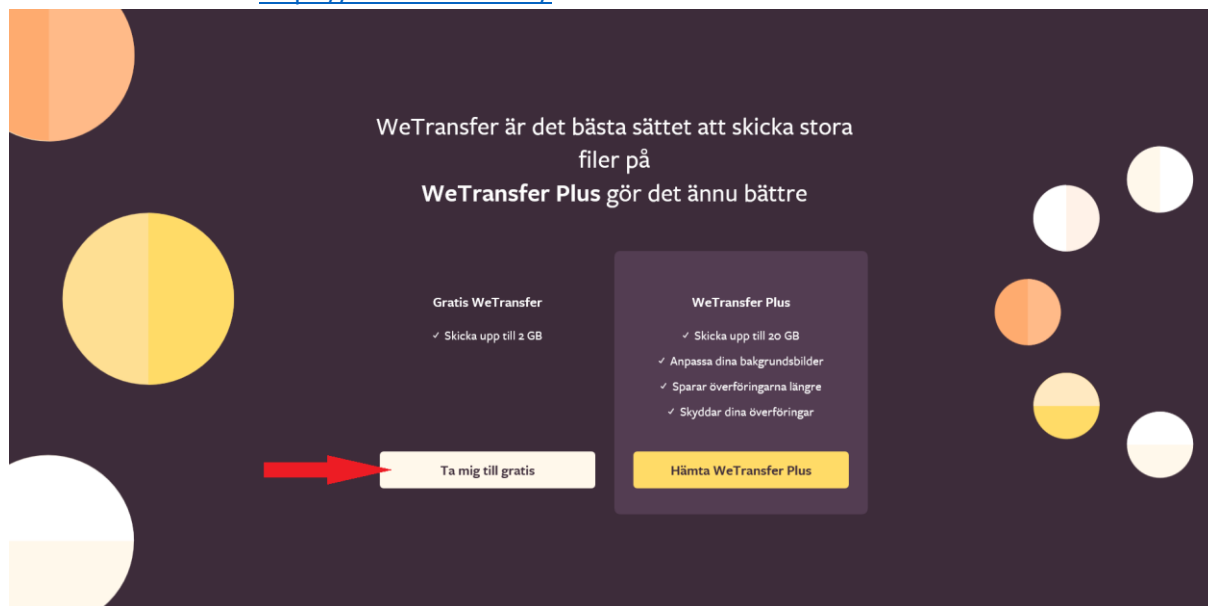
WeTransfer är det bästa sättet att skicka stora filer på
**WeTransfer Plus** gör det ännu bättre

Gratis WeTransfer
✓ Skicka upp till 2 GB

Ta mig till gratis

WeTransfer Plus
✓ Skicka upp till 20 GB
✓ Anpassa dina bakgrundsbilder
✓ Sparar överföringarna längre
✓ Skyddar dina överföringar

Hämta WeTransfer Plus